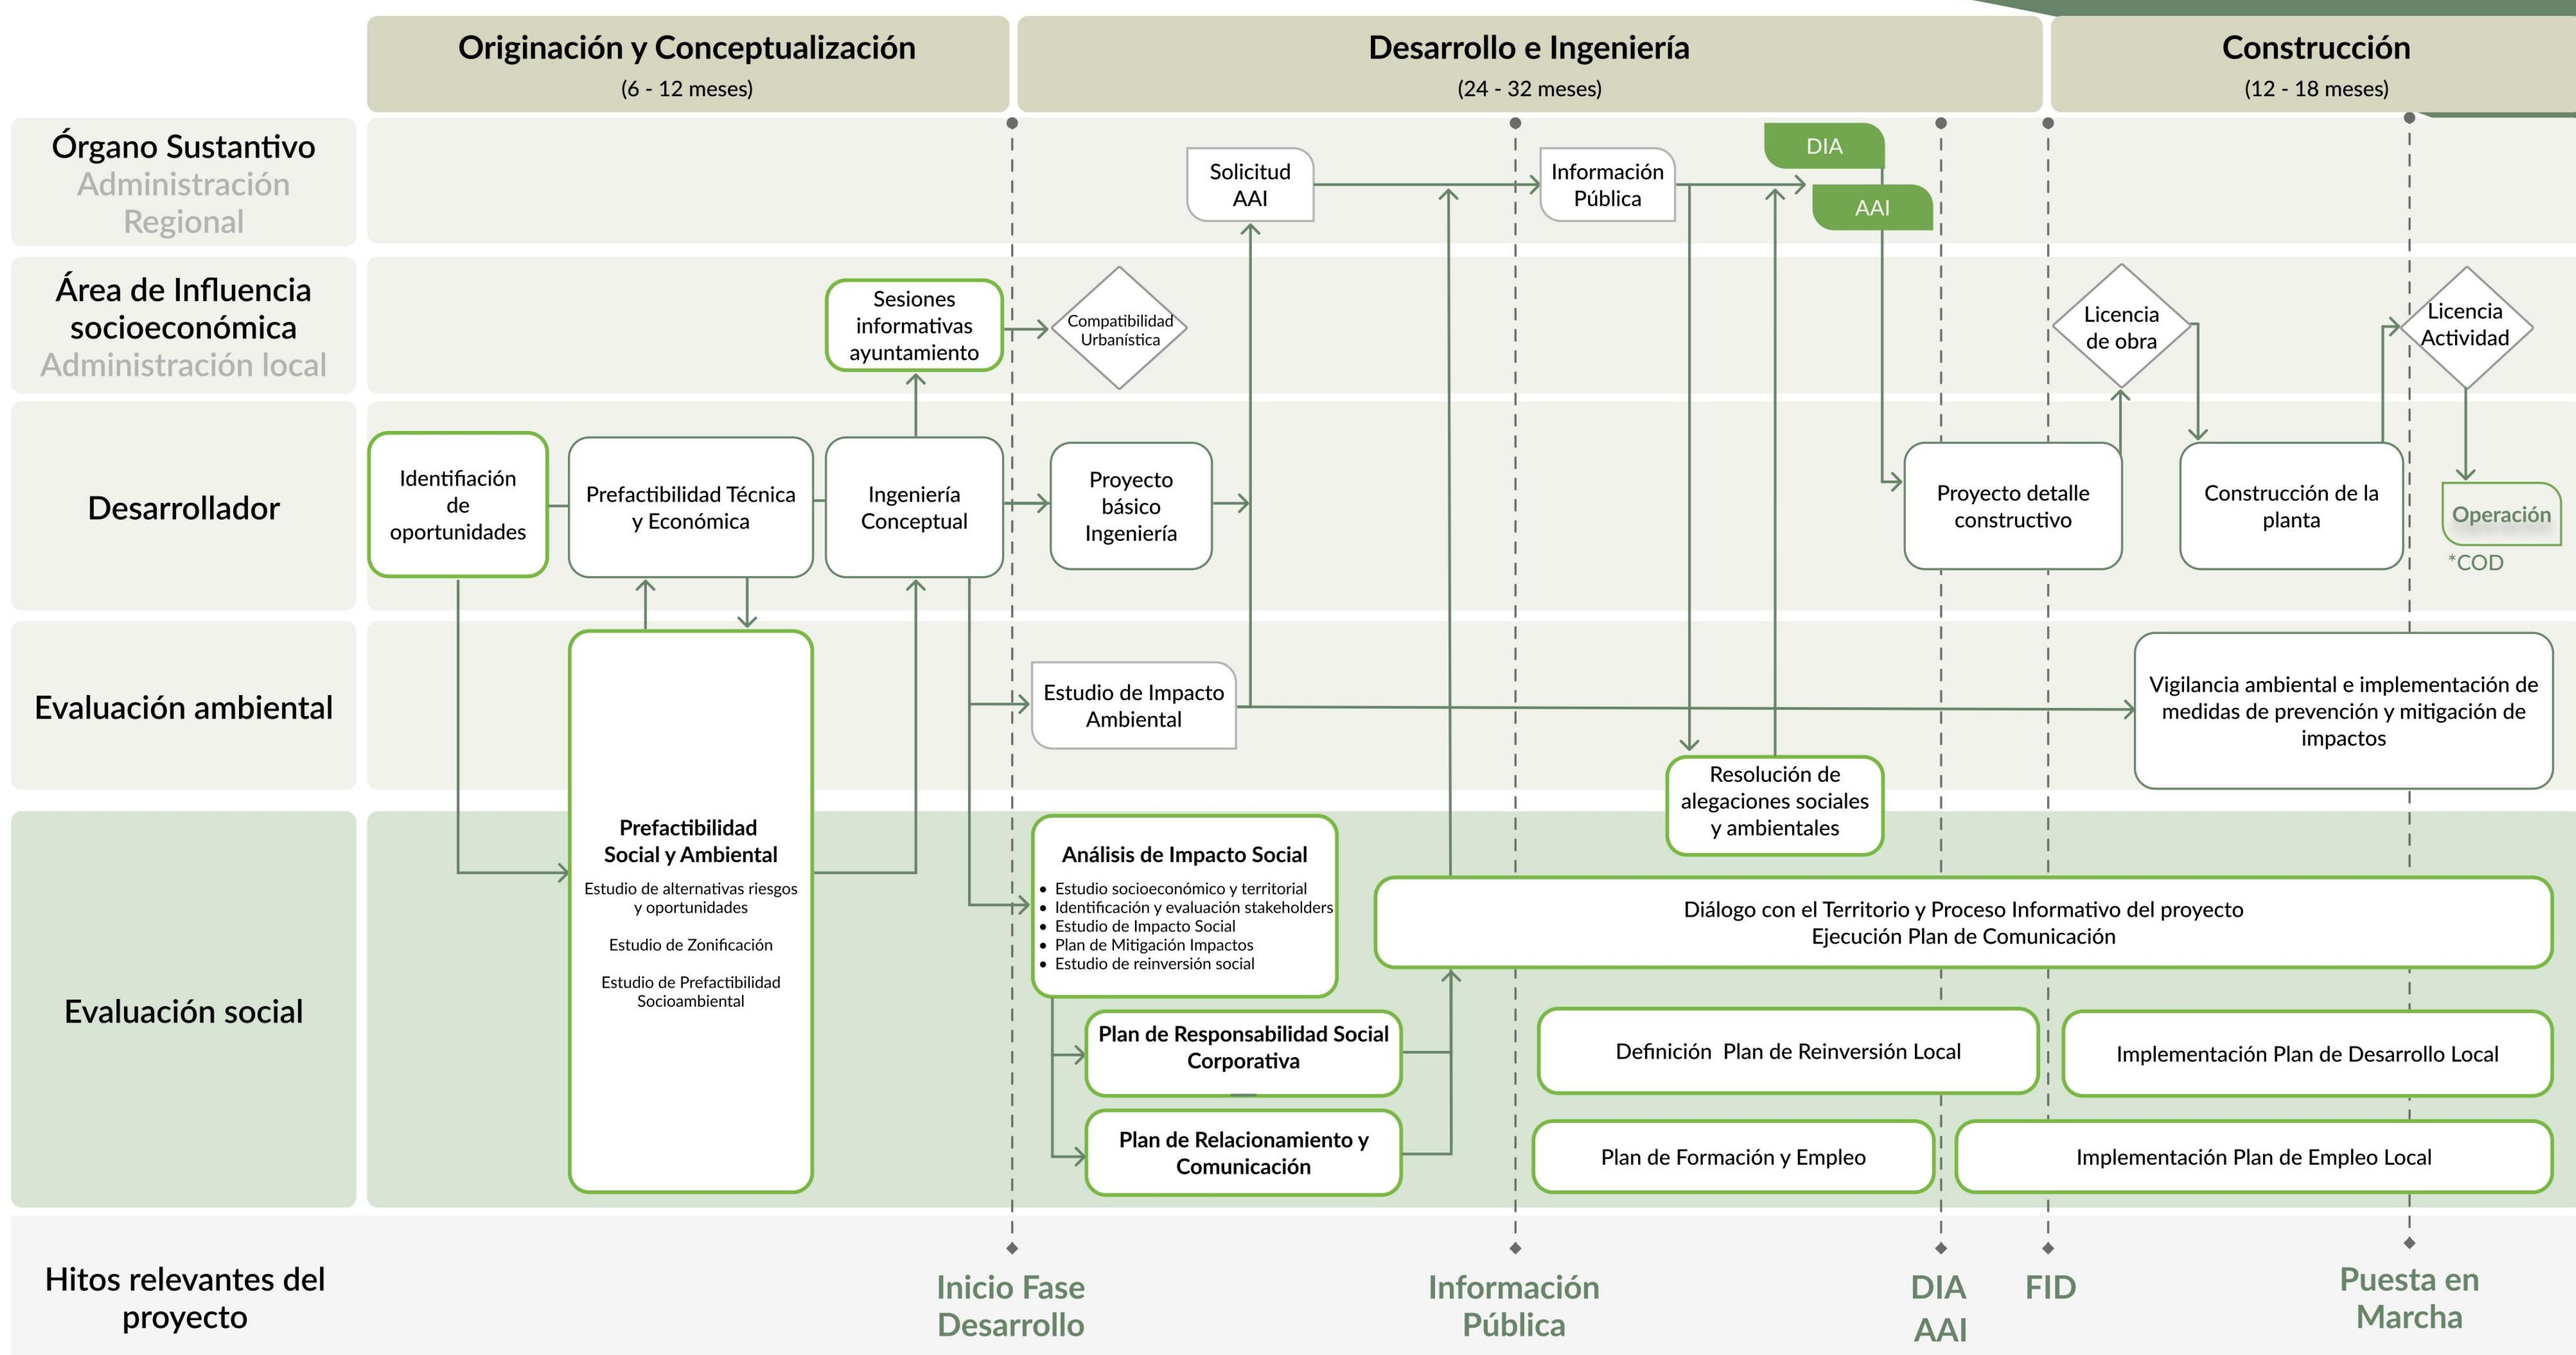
Originación y Conceptualización
(6 - 12 meses)

Desarrollo e Ingeniería
(24 - 32 meses)

Construcción
(12 - 18 meses)

Órgano Sustantivo
Administración Regional

Solicitud AAI

Información Pública

DIA

AAI

Área de Influencia socioeconómica
Administración local

Sesiones informativas ayuntamiento

Compatibilidad Urbanística

Licencia de obra

Licencia Actividad

Desarrollador

Identificación de oportunidades

Prefactibilidad Técnica y Económica

Ingeniería Conceptual

Proyecto básico Ingeniería

Proyecto detalle constructivo

Construcción de la planta

Operación

*COD

Evaluación ambiental

Estudio de Impacto Ambiental

Resolución de alegaciones sociales y ambientales

Vigilancia ambiental e implementación de medidas de prevención y mitigación de impactos

Evaluación social

Prefactibilidad Social y Ambiental
Estudio de alternativas riesgos y oportunidades

Estudio de Zonificación

Estudio de Prefactibilidad Socioambiental

Análisis de Impacto Social
• Estudio socioeconómico y territorial
• Identificación y evaluación stakeholders
• Estudio de Impacto Social
• Plan de Mitigación Impactos
• Estudio de reinversión social

Diálogo con el Territorio y Proceso Informativo del proyecto
Ejecución Plan de Comunicación

Plan de Responsabilidad Social Corporativa

Definición Plan de Reinversión Local

Implementación Plan de Desarrollo Local

Plan de Relacionamiento y Comunicación

Plan de Formación y Empleo

Implementación Plan de Empleo Local

Hitos relevantes del proyecto

Inicio Fase Desarrollo

Información Pública

DIA
AAI

FID

Puesta en Marcha